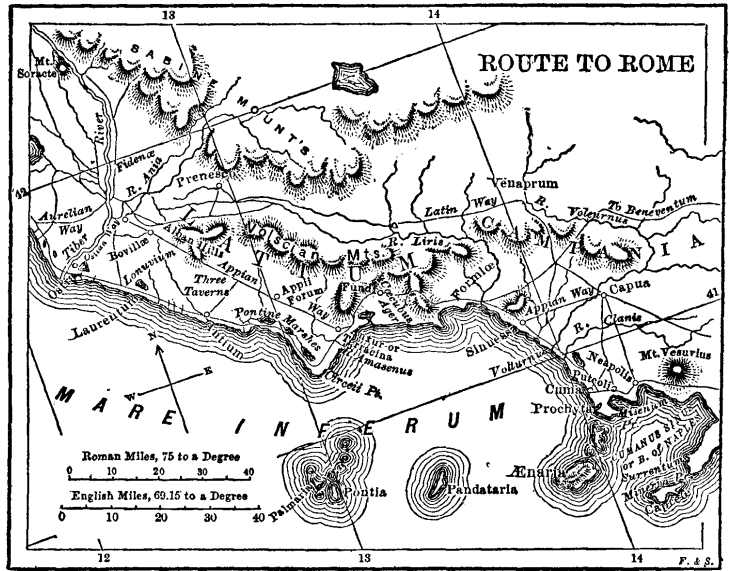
13

14

ROUTE TO ROME

Mt. Soracte

SABINE MOUNT'S

River

Fidenæ

R. Anio

Præneste

Venafrum

42

Aurelian Way

Tiber

Ostia

Bovillæ

Alban Hills

Latin Way

R. Volturnus

To Beneventum

LATIUM

Volscian Mts.

R. Liris

CAMPANIA

Lanuvium

Three Taverns

Appian

Appii Forum

Way

Fundi

Formiæ

Appian Way

Capua

41

Laurentum

Antium

Pontine Marshes

Tarracina

Amasenus

Sinuessa

R. Clanis

Neapolis

Mt. Vesuvius

Circeii Pt.

Volturnum

Puteoli

Cumæ

Procyta

Misenum

MARE INFERUM

N

W

E

CUMANUS SINUS or B. of NAPLES

Surrentum

Minerva

Capreæ

Roman Miles, 75 to a Degree

0 10 20 30 40

English Miles, 69.15 to a Degree

0 10 20 30 40

Ænaria

Palmaria

Pontia

Pandataria

12

13

14

F. & S.